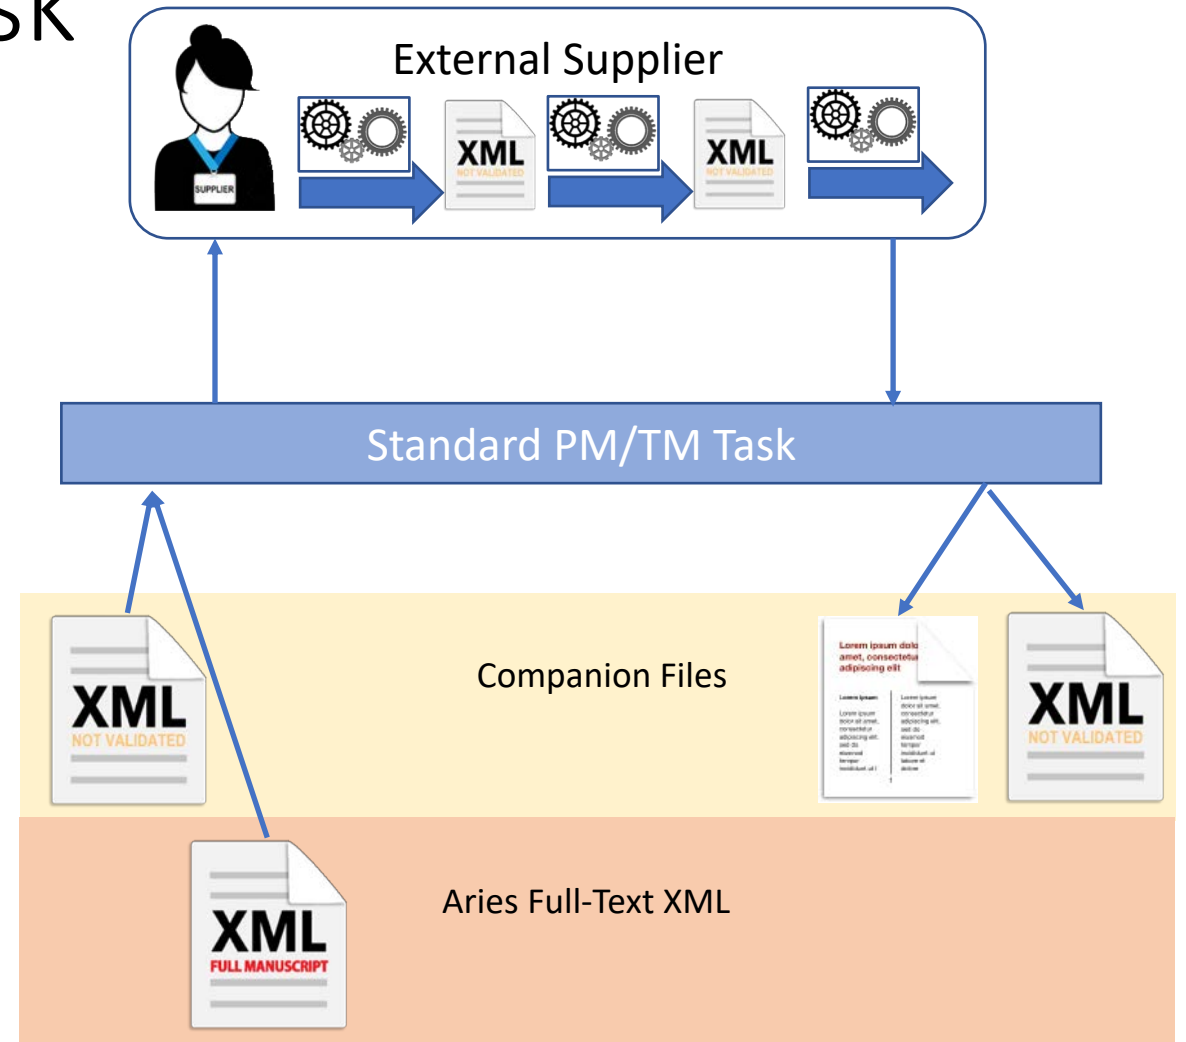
sk

External Supplier

SUPPLIER

XML
NOT VALIDATED

XML
NOT VALIDATED

Standard PM/TM Task

XML
NOT VALIDATED

Companion Files

Lorem ipsum dolo amet, consectetu adipiscing elit

Lorem ipsum

Lorem ipsum dolor sit amet, consectetur adipiscing elit, sed do eiusmod tempor incididunt ut l

Lorem ipsum dolor sit amet, consectetur adipiscing elit, sed do eiusmod tempor incididunt ut labore et dolore

1

XML
NOT VALIDATED

XML
FULL MANUSCRIPT

Aries Full-Text XML